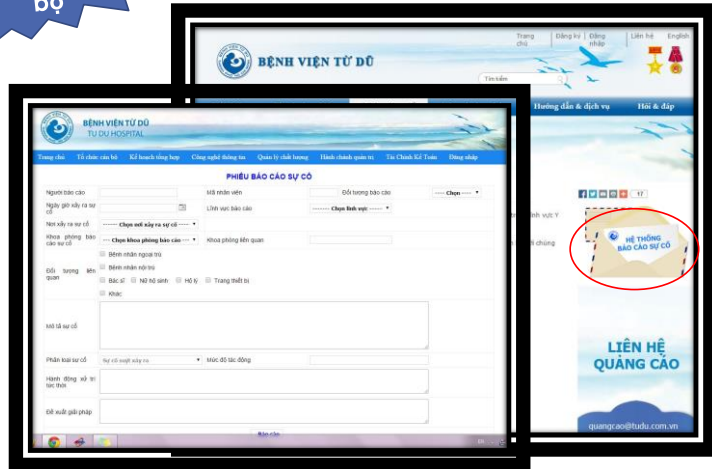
bộ

Trang chủ | Đăng kí | Đăng nhập | Liên hệ | English

BỆNH VIỆN TỪ DŨ

Tìm kiếm

Hướng dẫn & dịch vụ | Hỏi & đáp

17

HỆ THỐNG BÁO CÁO SỰ CỐ

LIÊN HỆ QUẢNG CÁO

quangcao@tudu.com.vn

BỆNH VIỆN TỪ DŨ
TU DU HOSPITAL

Trang chủ | Tổ chức cán bộ | Kế hoạch tổng hợp | Công nghệ thông tin | Quản lý chất lượng | Hành chánh quản trị | Tài Chính Kế Toán | Đăng nhập

PHIẾU BÁO CÁO SỰ CỐ

Người báo cáo | Mã nhân viên | Đối tượng báo cáo | ---- Chọn ----
Ngày giờ xảy ra sự cố | Lĩnh vực báo cáo | ------- Chọn lĩnh vực ------
Nơi xảy ra sự cố | ------- Chọn nơi xảy ra sự cố -------
Khoa phòng báo cáo sự cố | --- Chọn khoa phòng báo cáo --- | Khoa phòng liên quan

Đối tượng liên quan
Bệnh nhân ngoại trú
Bệnh nhân nội trú
Bác sĩ | Nữ hộ sinh | Hộ lý | Trang thiết bị
Khác

Mô tả sự cố

Phân loại sự cố | Sự cố suýt xảy ra | Mức độ tác động

Hành động xử trí tức thời

Đề xuất giải pháp

Báo cáo